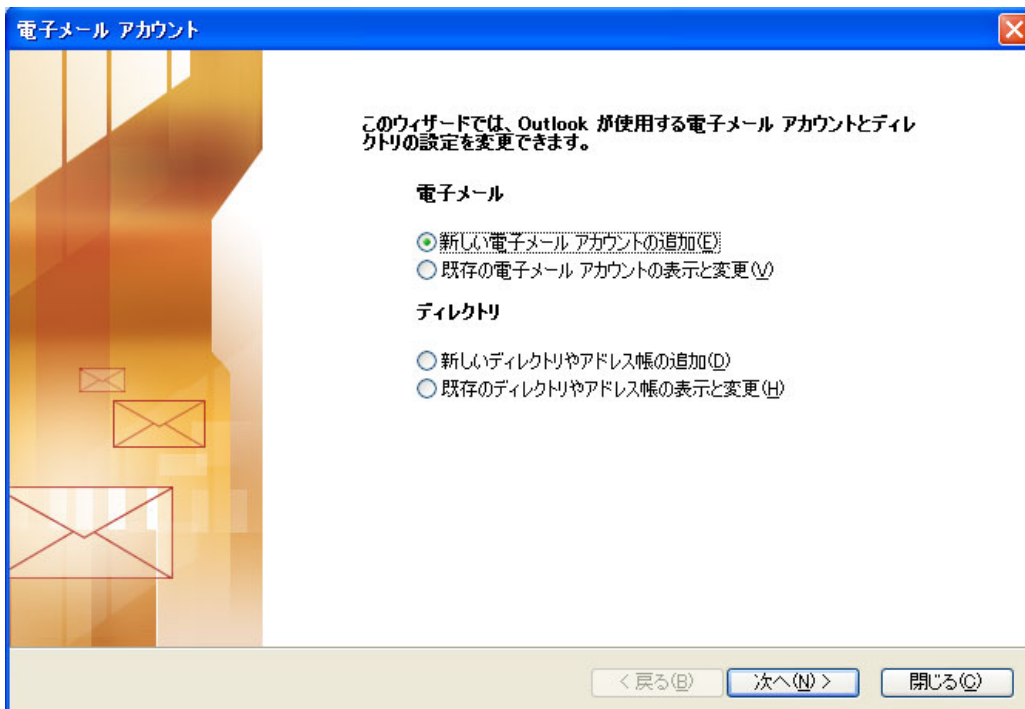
電子メール アカウント

このウィザードでは、Outlook が使用する電子メール アカウントとディレクトリの設定を変更できます。

電子メール

新しい電子メール アカウントの追加(E)
既存の電子メール アカウントの表示と変更(V)

ディレクトリ

新しいディレクトリやアドレス帳の追加(D)
既存のディレクトリやアドレス帳の表示と変更(H)

< 戻る(B) 次へ(N) > 閉じる(C)